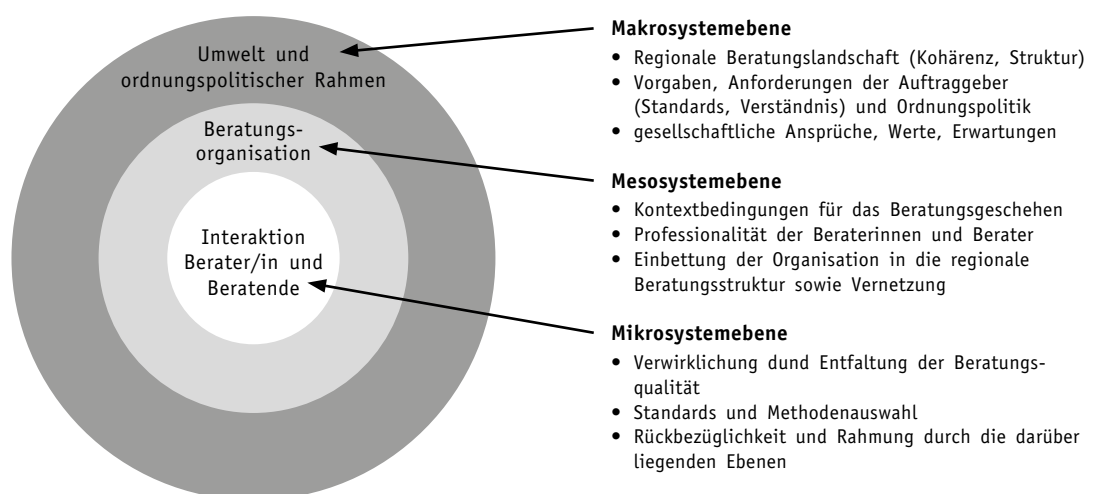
Umwelt und ordnungspolitischer Rahmen

Beratungsorganisation

Interaktion Berater/in und Beratende

**Makrosystemebene**
- Regionale Beratungslandschaft (Kohärenz, Struktur)
- Vorgaben, Anforderungen der Auftraggeber (Standards, Verständnis) und Ordnungspolitik
- gesellschaftliche Ansprüche, Werte, Erwartungen

**Mesosystemebene**
- Kontextbedingungen für das Beratungsgeschehen
- Professionalität der Beraterinnen und Berater
- Einbettung der Organisation in die regionale Beratungsstruktur sowie Vernetzung

**Mikrosystemebene**
- Verwirklichung dund Entfaltung der Beratungsqualität
- Standards und Methodenauswahl
- Rückbezüglichkeit und Rahmung durch die darüber liegenden Ebenen